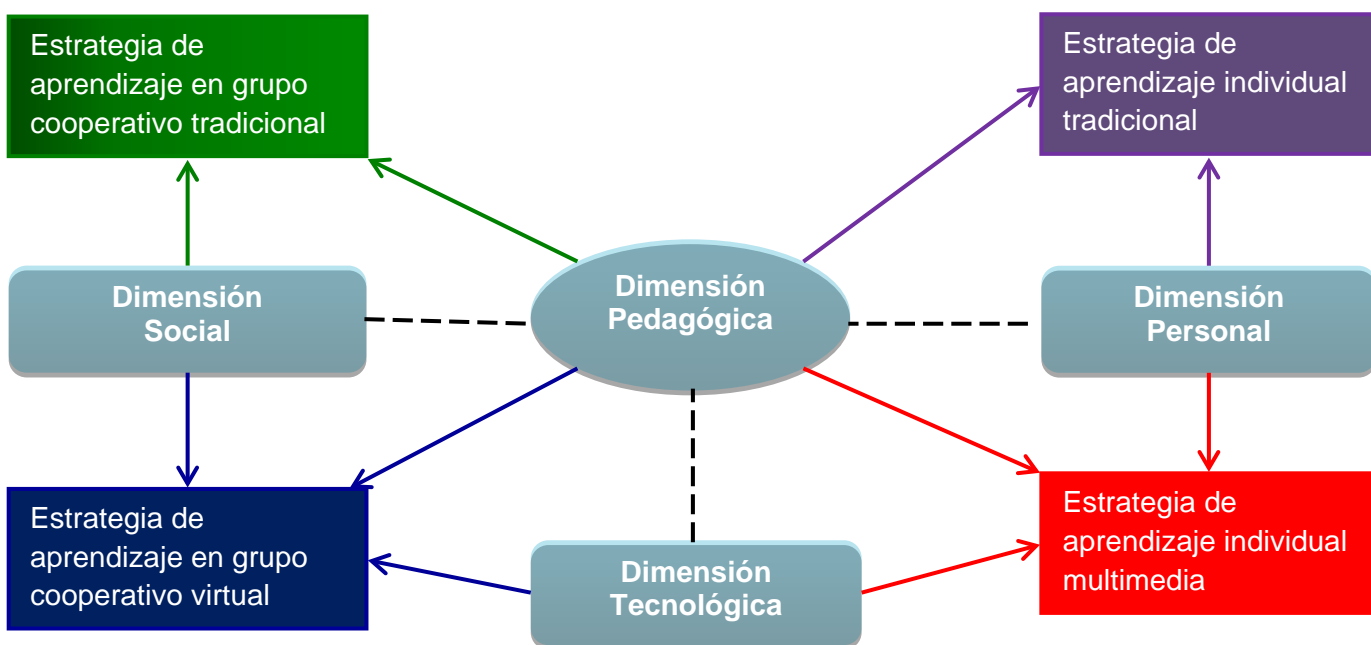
Estrategia de aprendizaje en grupo cooperativo tradicional

Estrategia de aprendizaje individual tradicional

Dimensión Social

Dimensión Pedagógica

Dimensión Personal

Estrategia de aprendizaje en grupo cooperativo virtual

Dimensión Tecnológica

Estrategia de aprendizaje individual multimedia